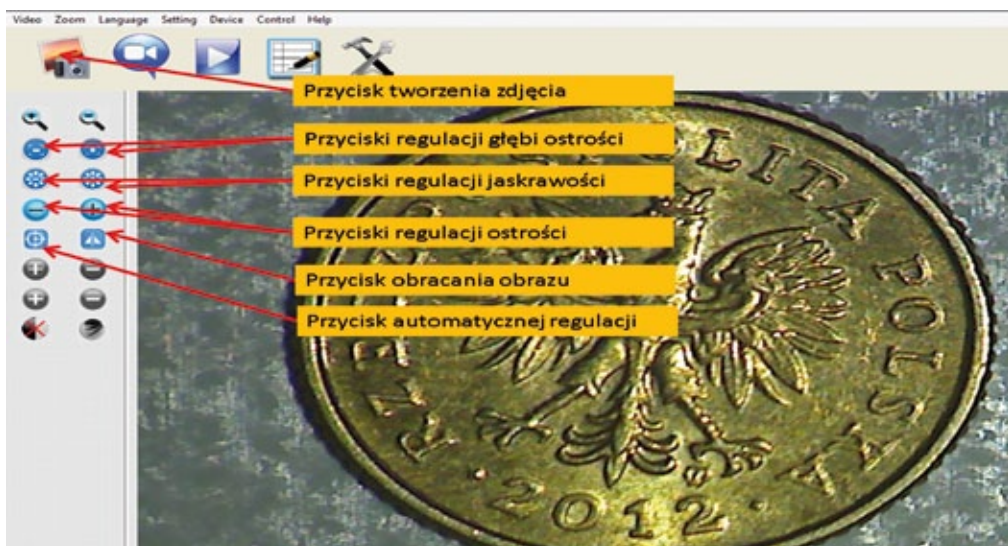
Video Zoom Language Setting Device Control Help

Przycisk tworzenia zdjęcia

Przyciski regulacji głębi ostrości

Przyciski regulacji jaskrawości

Przyciski regulacji ostrości

Przycisk obracania obrazu

Przycisk automatycznej regulacji

LITA POLSKA

RZE

2012